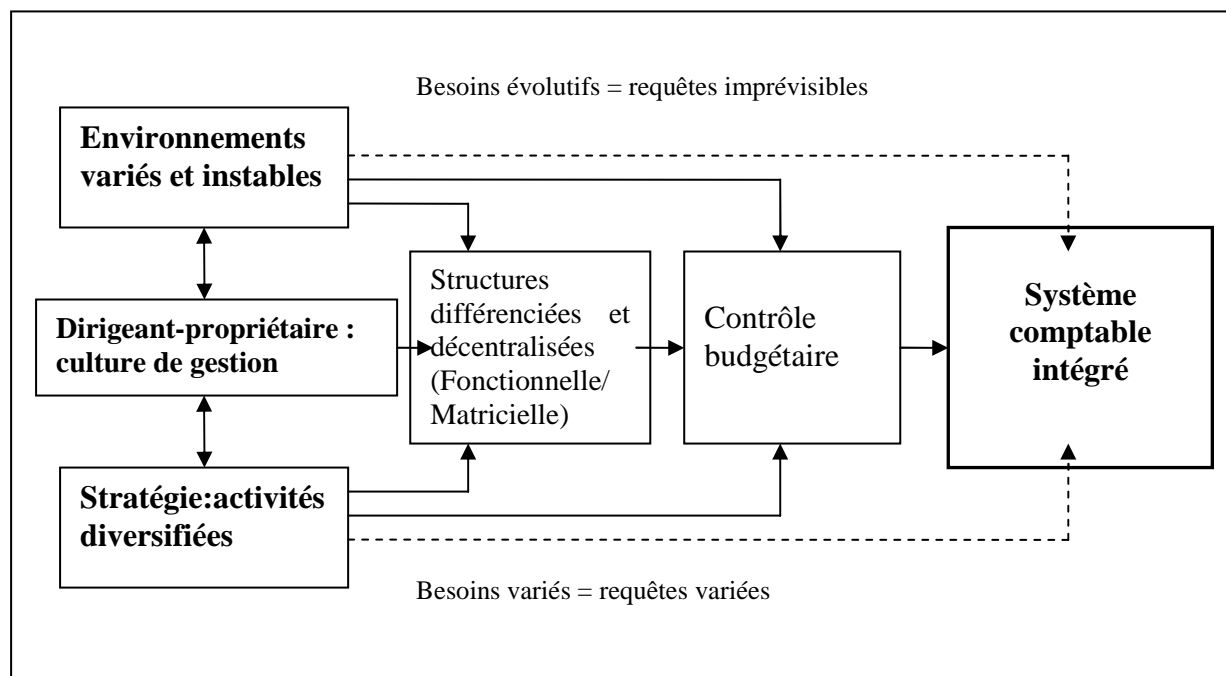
Besoins évolutifs = requêtes imprévisibles

Environnements variés et instables

Dirigeant-propriétaire : culture de gestion

Stratégie:activités diversifiées

Structures différenciées et décentralisées (Fonctionnelle/ Matricielle)

Contrôle budgétaire

Système comptable intégré

Besoins variés = requêtes variées